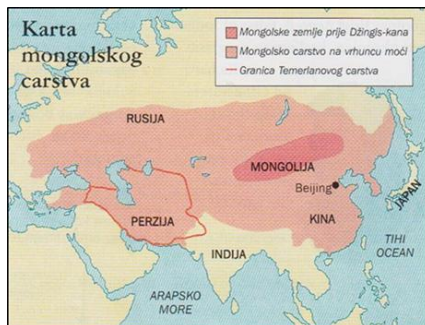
Karta mongolskog carstva

Mongolske zemlje prije Džingis-kana
Mongolsko carstvo na vrhuncu moći
Granica Temerlanovog carstva

RUSIJA
MONGOLIJA
Beijing
PERZIJA
KINA
JAPAN
INDIJA
TIHI OCEAN
ARAPSKO MORE